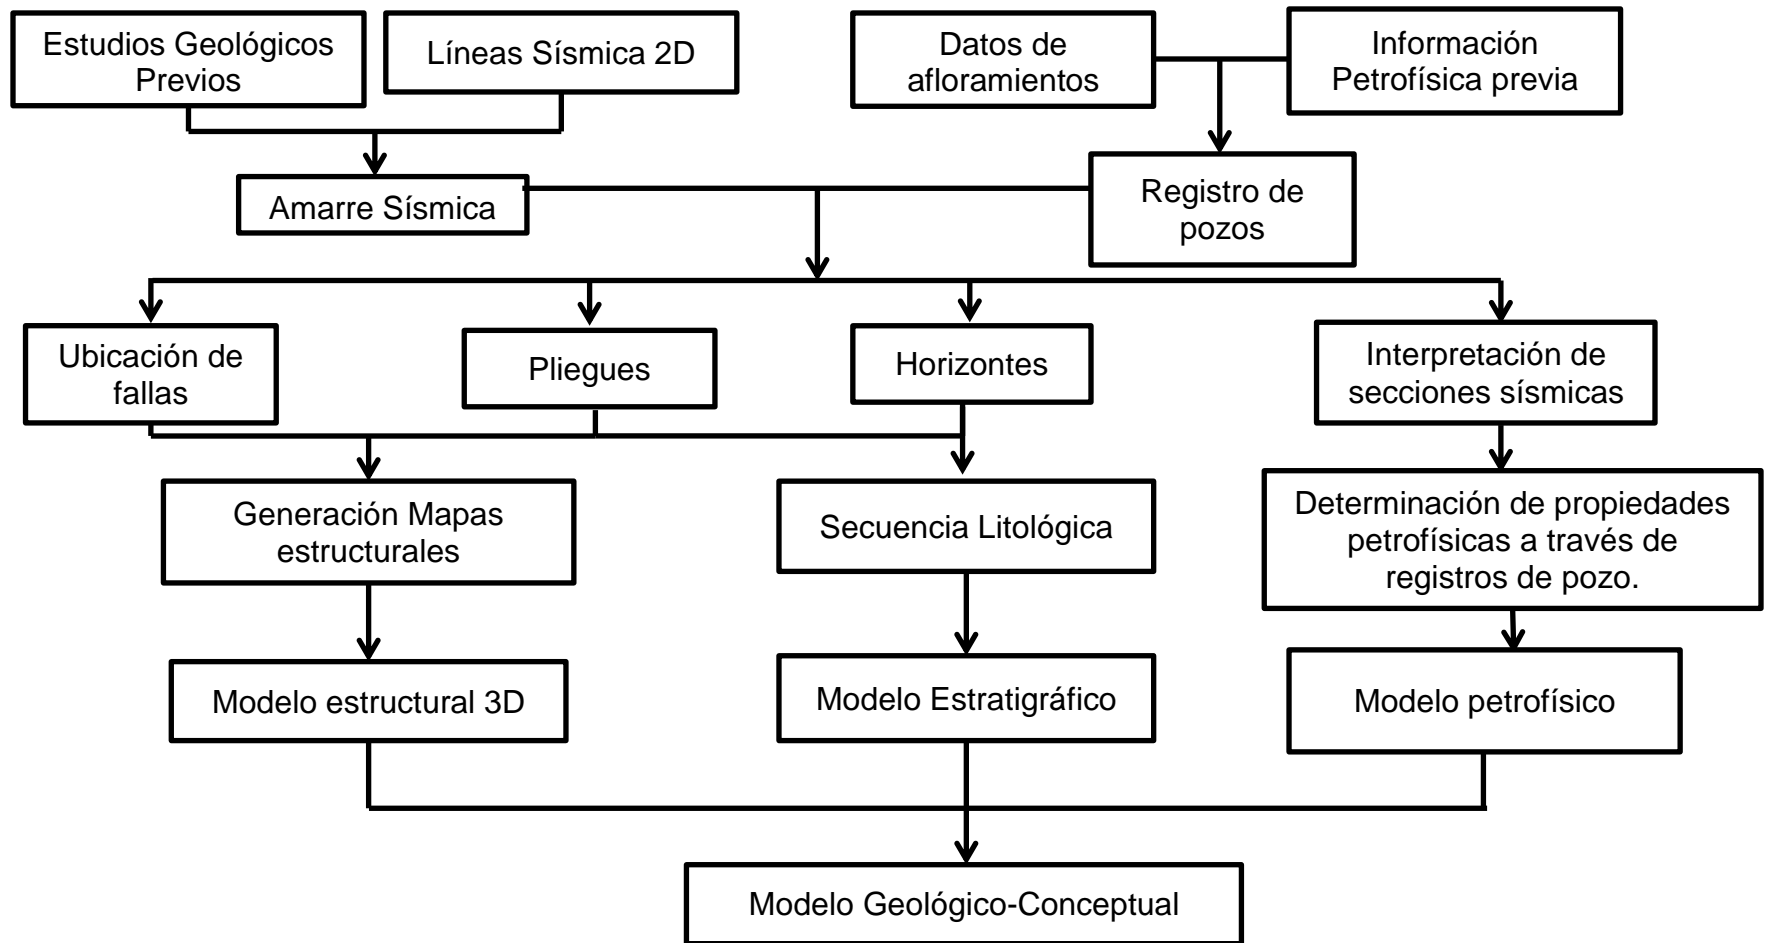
Estudios Geológicos Previos

Líneas Sísmica 2D

Datos de afloramientos

Información Petrofísica previa

Amarre Sísmica

Registro de pozos

Ubicación de fallas

Pliegues

Horizontes

Interpretación de secciones sísmicas

Generación Mapas estructurales

Secuencia Litológica

Determinación de propiedades petrofísicas a través de registros de pozo.

Modelo estructural 3D

Modelo Estratigráfico

Modelo petrofísico

Modelo Geológico-Conceptual